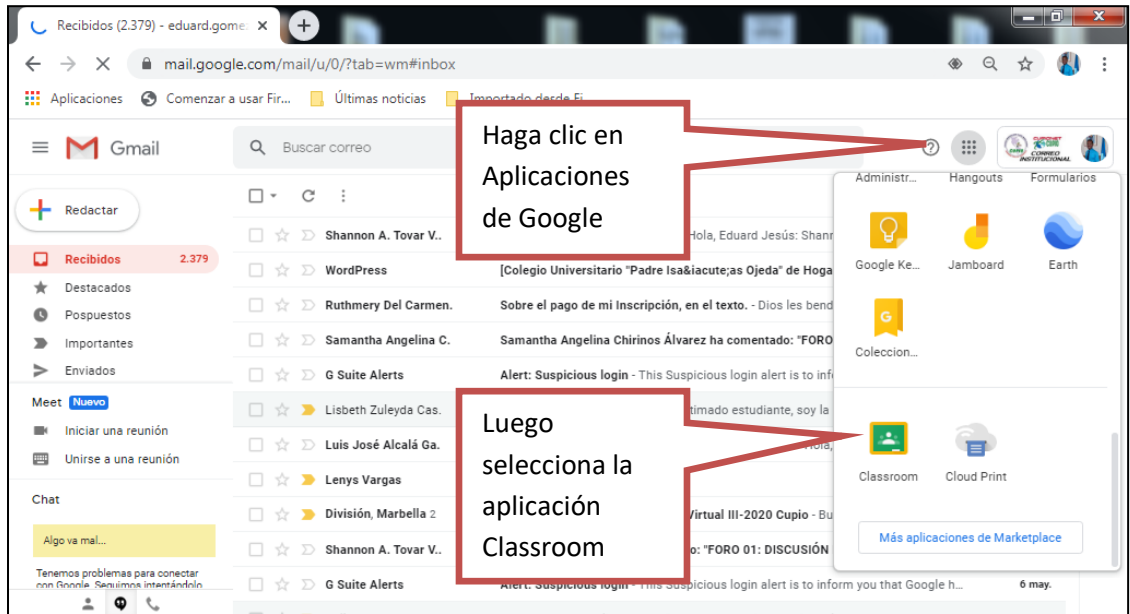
Recibidos (2.379) - eduard.gome ×

mail.google.com/mail/u/0/?tab=wm#inbox

Aplicaciones Comenzar a usar Fir... Últimas noticias Importado desde Fi

Gmail

Buscar correo

Haga clic en Aplicaciones de Google

CORREO INSTITUCIONAL

Redactar

Recibidos 2.379
Destacados
Pospuestos
Importantes
Enviados

Meet Nuevo
Iniciar una reunión
Unirse a una reunión

Chat

Algo va mal...

Tenemos problemas para conectar con Google. Seguimos intentándolo

| | |
|---|---|
| Shannon A. Tovar V.. | Hola, Eduard Jesús: Shann |
| WordPress | [Colegio Universitario "Padre Isa&iacute;as Ojeda" de Hoga |
| Ruthmery Del Carmen. | Sobre el pago de mi Inscripción, en el texto. - Dios les bend |
| Samantha Angelina C. | Samantha Angelina Chirinos Álvarez ha comentado: "FORO |
| G Suite Alerts | Alert: Suspicious login - This Suspicious login alert is to info |
| Lisbeth Zuleyda Cas. | timado estudiante, soy la |
| Luis José Alcalá Ga. | Hola, |
| Lenys Vargas | |
| División, Marbella 2 | Virtual III-2020 Cupio - Bu |
| Shannon A. Tovar V.. | o: "FORO 01: DISCUSIÓN |
| G Suite Alerts | Alert: Suspicious login - This Suspicious login alert is to inform you that Google h... 6 may. |

Luego selecciona la aplicación Classroom

Administr... Hangouts Formularios
Google Ke... Jamboard Earth
Coleccion...
Classroom Cloud Print

Más aplicaciones de Marketplace